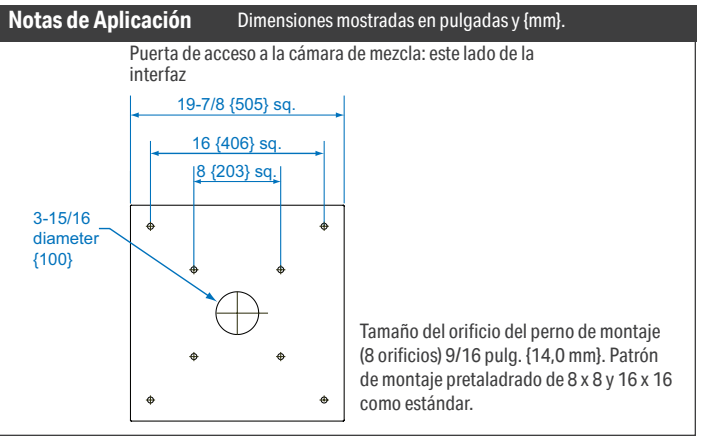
Notas de Aplicación Dimensiones mostradas en pulgadas y {mm}.

Puerta de acceso a la cámara de mezcla: este lado de la interfaz

19-7/8 {505} sq.

16 {406} sq.

8 {203} sq.

3-15/16 diameter {100}

Tamaño del orificio del perno de montaje (8 orificios) 9/16 pulg. {14,0 mm}. Patrón de montaje pretaladrado de 8 x 8 y 16 x 16 como estándar.